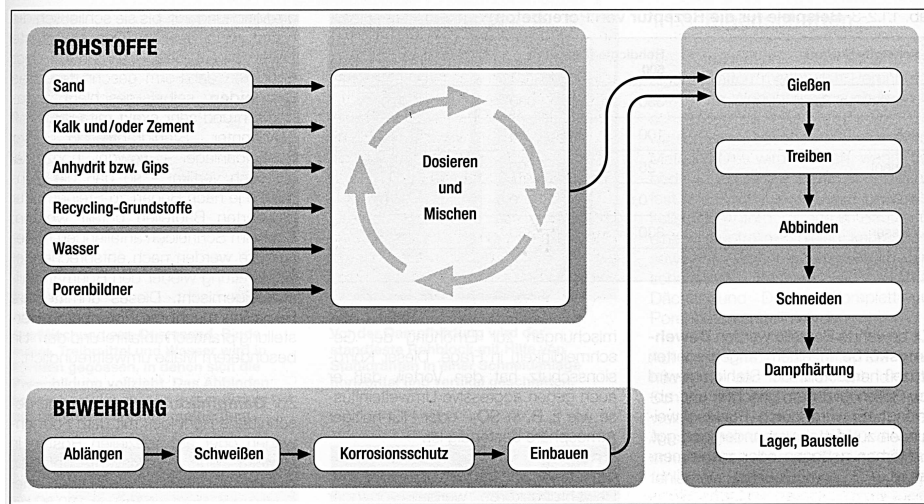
ROHSTOFFE

Sand

Kalk und/oder Zement

Anhydrit bzw. Gips

Recycling-Grundstoffe

Wasser

Porenbildner

Dosieren und Mischen

Gießen

Treiben

Abbinden

Schneiden

Dampfhärtung

Lager, Baustelle

BEWEHRUNG

Ablängen

Schweißen

Korrosionsschutz

Einbauen